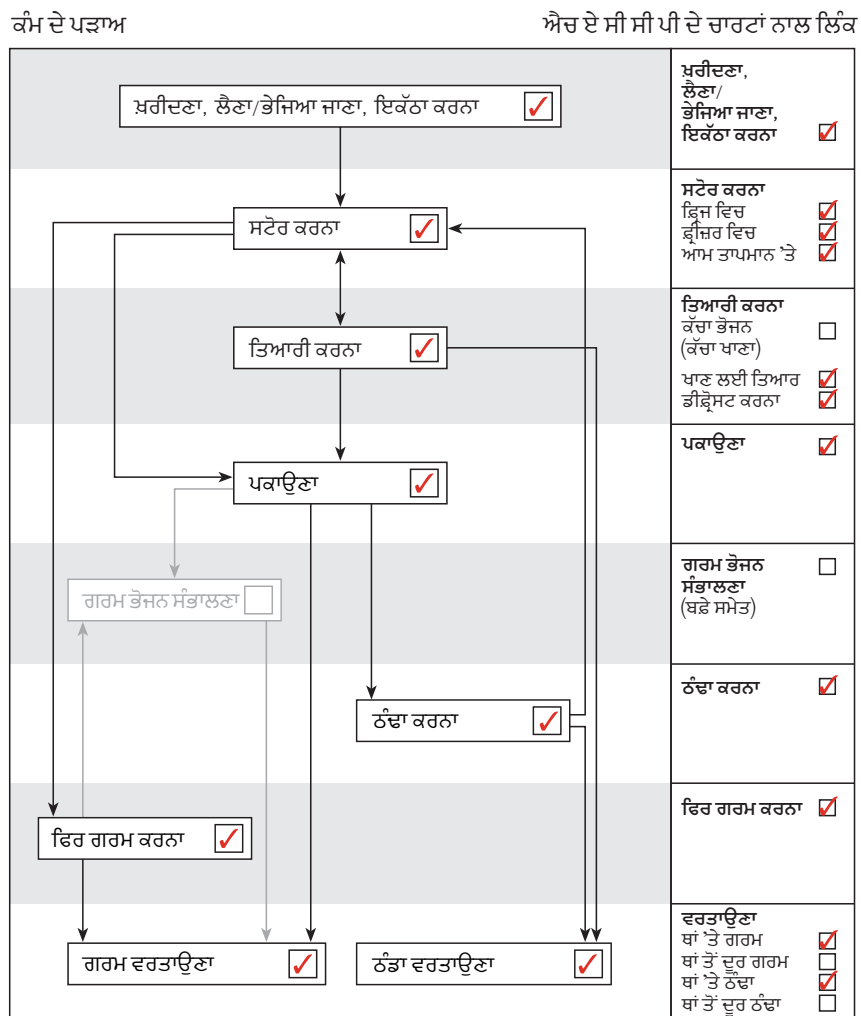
ਕੰਮ ਦੇ ਪੜਾਅ

ਐਚ ਏ ਸੀ ਸੀ ਪੀ ਦੇ ਚਾਰਟਾਂ ਨਾਲ ਲਿੰਕ

ਖ਼ਰੀਦਣਾ, ਲੈਣਾ/ਭੇਜਿਆ ਜਾਣਾ, ਇਕੱਠਾ ਕਰਨਾ ☑

ਸਟੋਰ ਕਰਨਾ ☑

ਤਿਆਰੀ ਕਰਨਾ ☑

ਪਕਾਉਣਾ ☑

ਗਰਮ ਭੋਜਨ ਸੰਭਾਲਣਾ ☐

ਠੰਢਾ ਕਰਨਾ ☑

ਫਿਰ ਗਰਮ ਕਰਨਾ ☑

ਗਰਮ ਵਰਤਾਉਣਾ ☑

ਠੰਡਾ ਵਰਤਾਉਣਾ ☑

ਖ਼ਰੀਦਣਾ, ਲੈਣਾ/ ਭੇਜਿਆ ਜਾਣਾ, ਇਕੱਠਾ ਕਰਨਾ ☑

ਸਟੋਰ ਕਰਨਾ
ਫ੍ਰਿਜ ਵਿਚ ☑
ਫ੍ਰੀਜ਼ਰ ਵਿਚ ☑
ਆਮ ਤਾਪਮਾਨ 'ਤੇ ☑

ਤਿਆਰੀ ਕਰਨਾ
ਕੱਚਾ ਭੋਜਨ (ਕੱਚਾ ਖਾਣਾ) ☐
ਖਾਣ ਲਈ ਤਿਆਰ ☑
ਡੀਫ੍ਰੋਸਟ ਕਰਨਾ ☑

ਪਕਾਉਣਾ ☑

ਗਰਮ ਭੋਜਨ ਸੰਭਾਲਣਾ (ਬਫ਼ੇ ਸਮੇਤ) ☐

ਠੰਢਾ ਕਰਨਾ ☑

ਫਿਰ ਗਰਮ ਕਰਨਾ ☑

ਵਰਤਾਉਣਾ
ਥਾਂ 'ਤੇ ਗਰਮ ☑
ਥਾਂ ਤੋਂ ਦੂਰ ਗਰਮ ☐
ਥਾਂ 'ਤੇ ਠੰਢਾ ☑
ਥਾਂ ਤੋਂ ਦੂਰ ਠੰਢਾ ☐